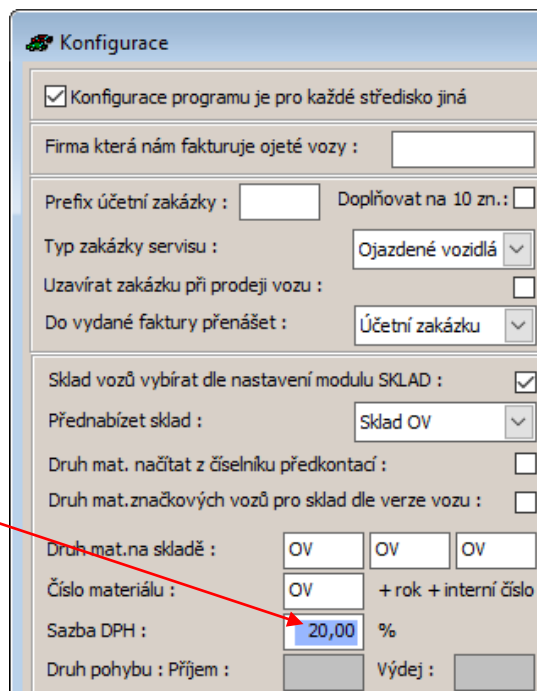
Konfigurace

Konfigurace programu je pro každé středisko jiná

Firma která nám fakturuje ojeté vozy :

Prefix účetní zakázky :
Doplňovat na 10 zn.:
Typ zakázky servisu :
Ojazdené vozidlá
Uzavírat zakázku při prodeji vozu :
Do vydané faktury přenášet :
Účetní zakázku

Sklad vozů vybírat dle nastavení modulu SKLAD :
Přednabízet sklad :
Sklad OV
Druh mat. načítat z číselníku předkontací :
Druh mat.značkových vozů pro sklad dle verze vozu :
Druh mat.na skladě :
OV
OV
OV
Číslo materiálu :
OV
+ rok + interní číslo
Sazba DPH :
20,00
%
Druh pohybu : Příjem :
Výdej :